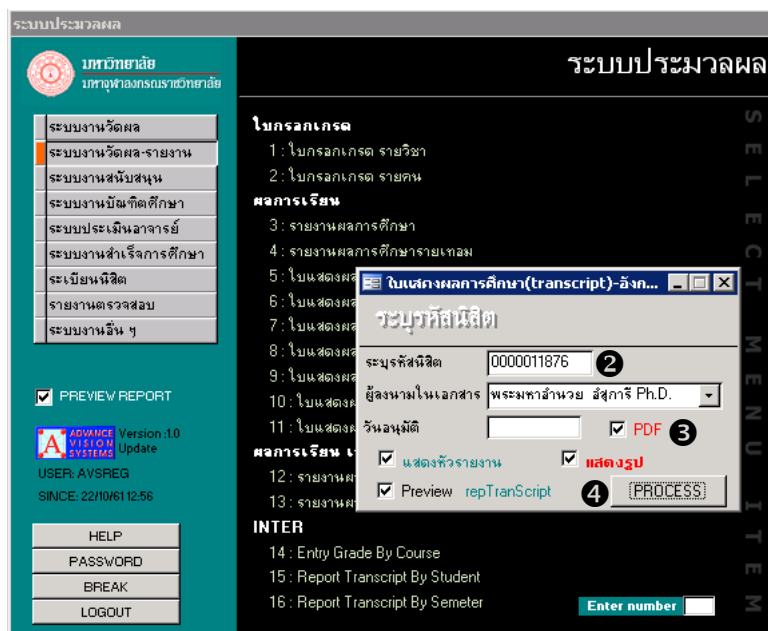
ระบบประมวลผล

มหาวิทยาลัย
มหาจุฬาลงกรณราชวิทยาลัย

ระบบประมวลผล

ระบบงานวัดผล
ระบบงานวัดผล-รายงาน
ระบบงานสนับสนุน
ระบบงานบัณฑิตศึกษา
ระบบประเมินอาจารย์
ระบบงานสำเร็จการศึกษา
ระเบียนนิสิต
รายงานตรวจสอบ
ระบบงานอื่น ๆ

PREVIEW REPORT

ADVANCE VISION SYSTEMS Version :1.0 Update
USER: AVSREG
SINCE: 22/10/61 12:56

HELP
PASSWORD
BREAK
LOGOUT

ใบกรอกเกรด
1 : ใบกรอกเกรด รายวิชา
2 : ใบกรอกเกรด รายคน
ผลการเรียน
3 : รายงานผลการศึกษา
4 : รายงานผลการศึกษารายเทอม
5 : ใบแสดงผ
6 : ใบแสดงผ
7 : ใบแสดงผ
8 : ใบแสดงผ
9 : ใบแสดงผ
10 : ใบแสดงผ
11 : ใบแสดงผ
ผลการเรียน
12 : รายงานผ
13 : รายงานผ
INTER
14 : Entry Grade By Course
15 : Report Transcript By Student
16 : Report Transcript By Semeter

Enter number

S E L E C T M E N U I T E M

ใบแสดงผลการศึกษา(transcript)-อังก...
ระบุรหัสนิสิต
ระบุรหัสนิสิต 0000011876 ❷
ผู้ลงนามในเอกสาร พระมหาอำนวย อัสุภรี Ph.D.
วันอนุมัติ
PDF ❸
แสดงหัวรายงาน
แสดงรูป
Preview repTranScript
❹ PROCESS